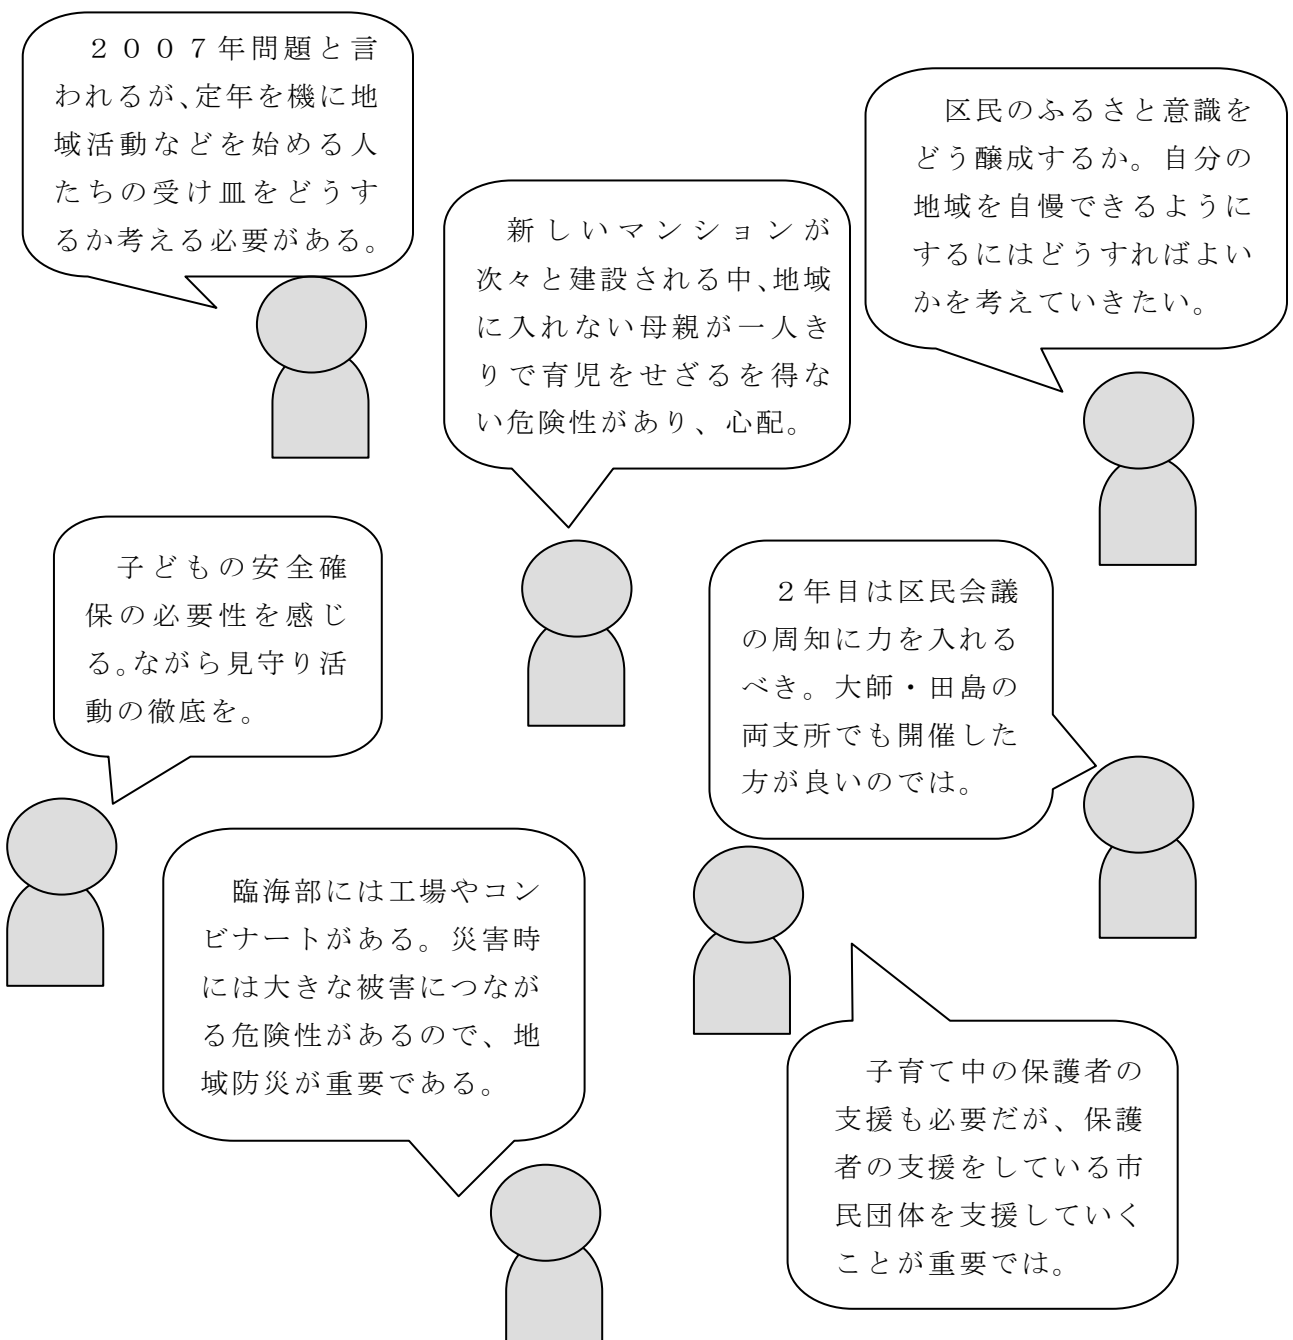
２００７年問題と言われるが、定年を機に地域活動などを始める人たちの受け皿をどうするか考える必要がある。

新しいマンションが次々と建設される中、地域に入れない母親が一人きりで育児をせざるを得ない危険性があり、心配。

区民のふるさと意識をどう醸成するか。自分の地域を自慢できるようにするにはどうすればよいかを考えていきたい。

子どもの安全確保の必要性を感じる。ながら見守り活動の徹底を。

２年目は区民会議の周知に力を入れるべき。大師・田島の両支所でも開催した方が良いのでは。

臨海部には工場やコンビナートがある。災害時には大きな被害につながる危険性があるので、地域防災が重要である。

子育て中の保護者の支援も必要だが、保護者の支援をしている市民団体を支援していくことが重要では。